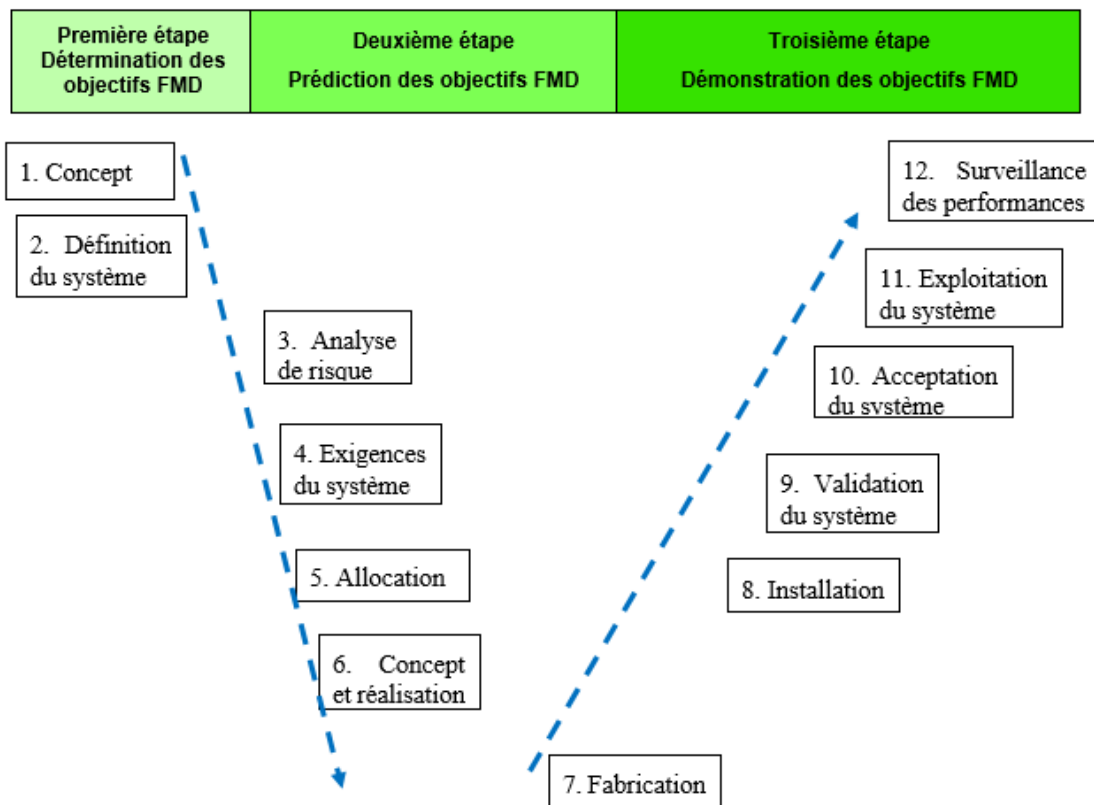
| Première étape Détermination des objectifs FMD | Deuxième étape Prédiction des objectifs FMD | Troisième étape Démonstration des objectifs FMD |
|---|---|---|

1. Concept

2. Définition du système

3. Analyse de risque

4. Exigences du système

5. Allocation

6. Concept et réalisation

7. Fabrication

8. Installation

9. Validation du système

10. Acceptation du système

11. Exploitation du système

12. Surveillance des performances